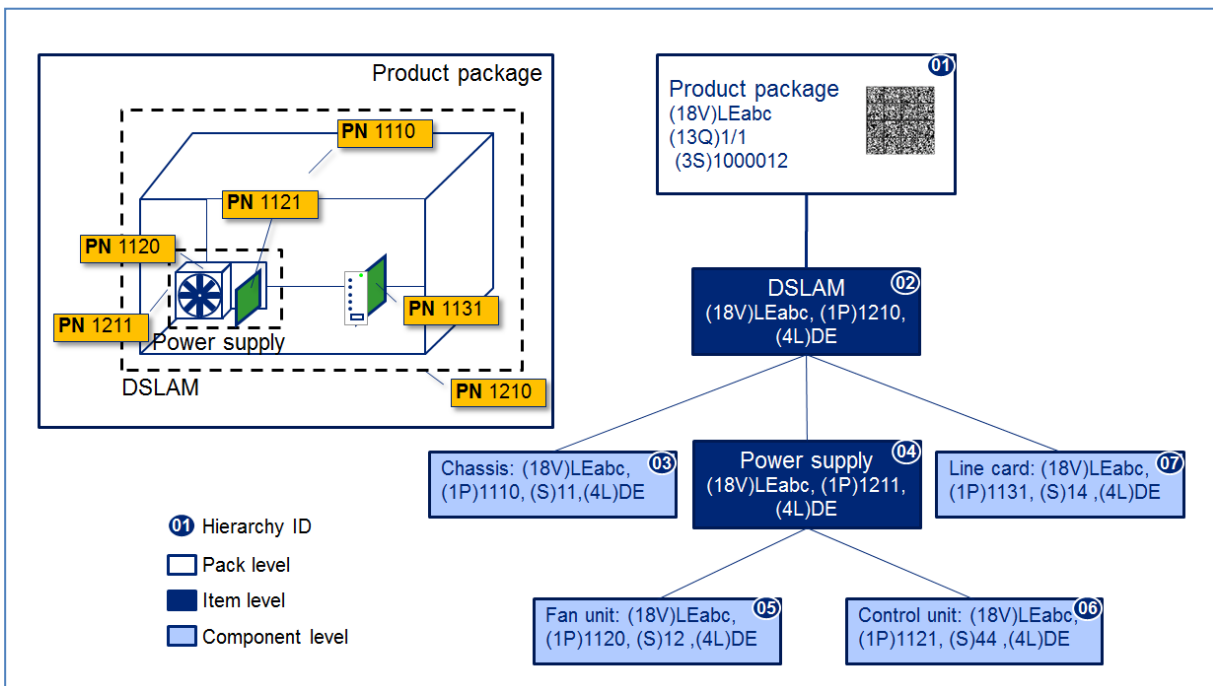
Product package

PN 1110

PN 1121

PN 1120

PN 1131

PN 1211

Power supply

DSLAM

PN 1210

01 Product package
(18V)LEabc
(13Q)1/1
(3S)1000012

02 DSLAM
(18V)LEabc, (1P)1210, (4L)DE

03 Chassis: (18V)LEabc, (1P)1110, (S)11,(4L)DE

04 Power supply
(18V)LEabc, (1P)1211, (4L)DE

07 Line card: (18V)LEabc, (1P)1131, (S)14 ,(4L)DE

05 Fan unit: (18V)LEabc, (1P)1120, (S)12 ,(4L)DE

06 Control unit: (18V)LEabc, (1P)1121, (S)44 ,(4L)DE

01 Hierarchy ID

Pack level

Item level

Component level